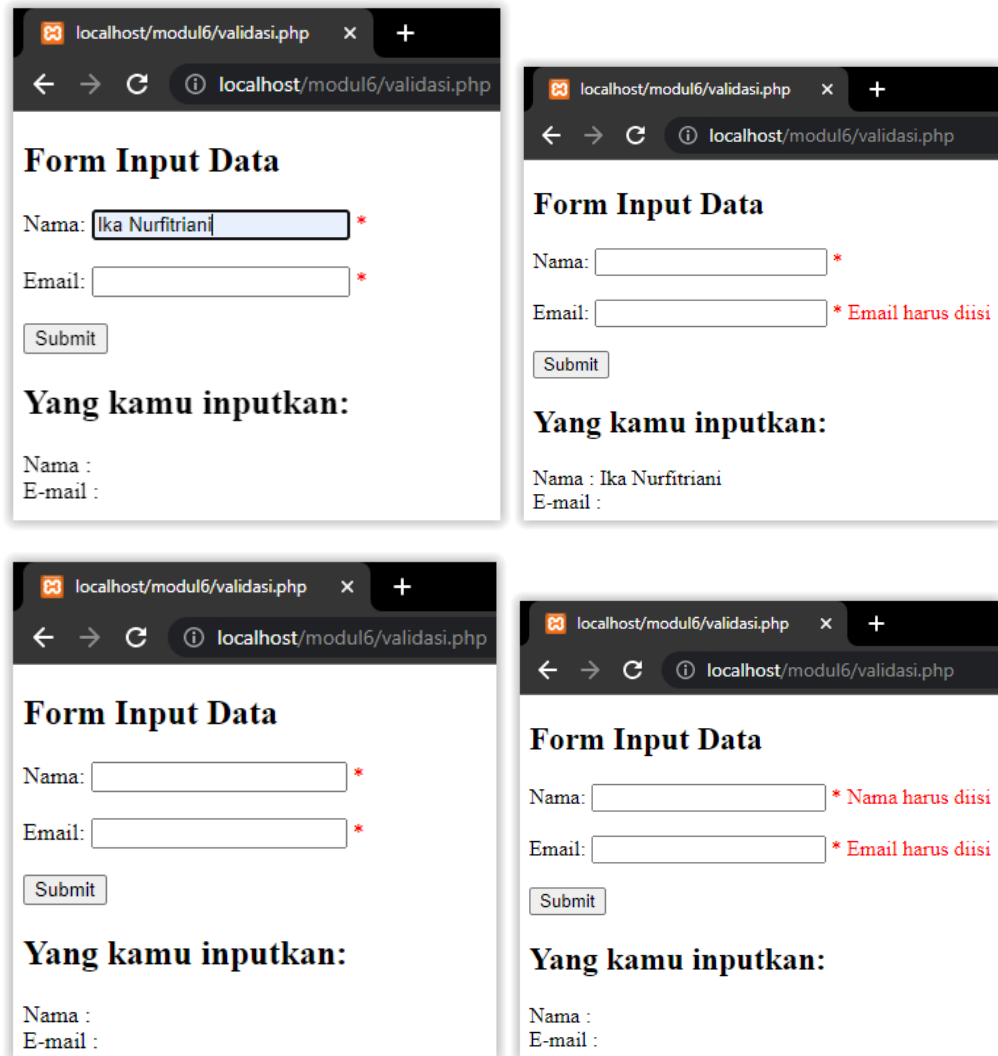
localhost/modul6/validasi.php ×
+
localhost/modul6/validasi.php

Form Input Data

Nama: Ika Nurfitriani *

Email: *

Submit

Yang kamu inputkan:

Nama :
E-mail :

localhost/modul6/validasi.php ×
+
localhost/modul6/validasi.php

Form Input Data

Nama: *

Email: * Email harus diisi

Submit

Yang kamu inputkan:

Nama : Ika Nurfitriani
E-mail :

localhost/modul6/validasi.php ×
+
localhost/modul6/validasi.php

Form Input Data

Nama: *

Email: *

Submit

Yang kamu inputkan:

Nama :
E-mail :

localhost/modul6/validasi.php ×
+
localhost/modul6/validasi.php

Form Input Data

Nama: * Nama harus diisi

Email: * Email harus diisi

Submit

Yang kamu inputkan:

Nama :
E-mail :